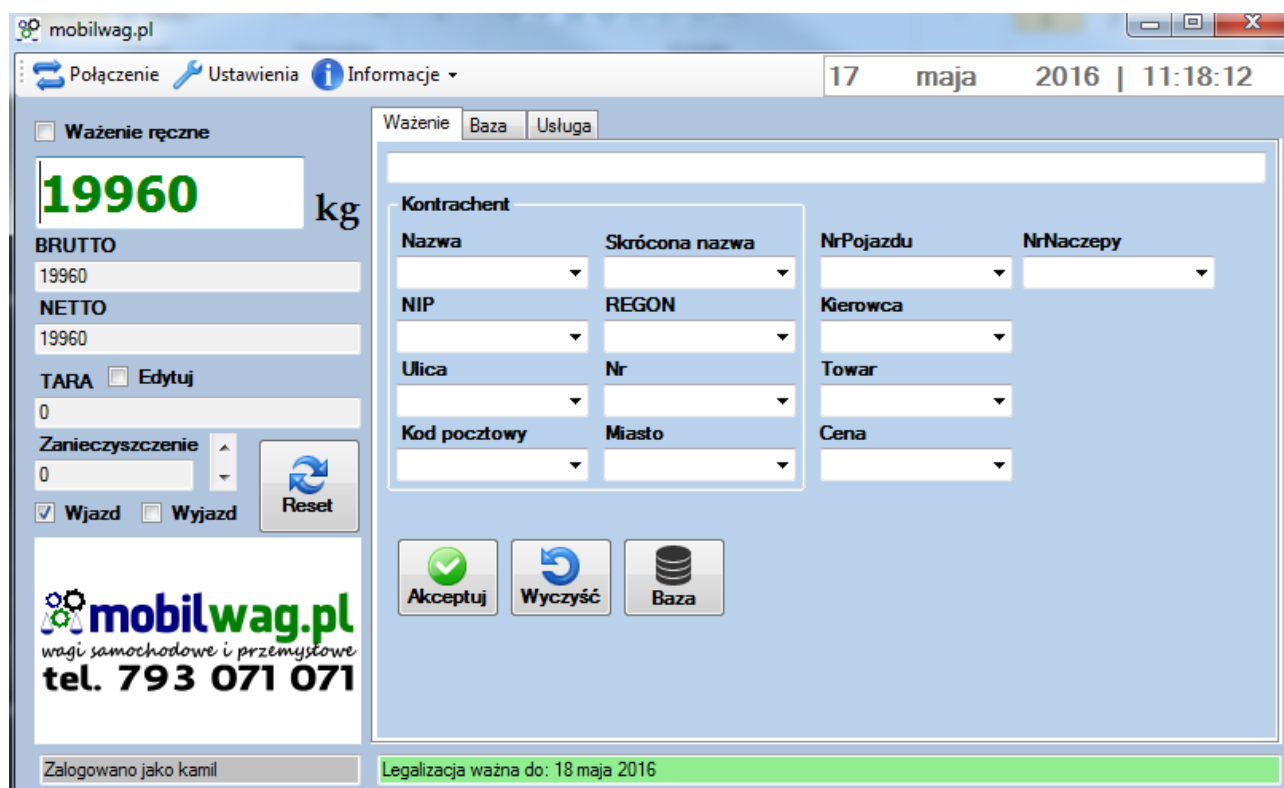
mobilwag.pl

Połączenie Ustawienia Informacje

17 maja 2016 | 11:18:12

Ważenie ręczne

19960 kg

BRUTTO
19960
NETTO
19960
TARA Edytuj
0
Zanieczyszczenie
0
Reset
Wjazd Wyjazd

mobilwag.pl
wagi samochodowe i przemysłowe
tel. 793 071 071

Ważenie Baza Usługa

Kontrachent
Nazwa
Skrócona nazwa
NIP
REGON
Ulica
Nr
Kod pocztowy
Miasto

NrPojazdu
NrNaczepy
Kierowca
Towar
Cena

Akceptuj Wyczyść Baza

Zalogowano jako kamil
Legalizacja ważna do: 18 maja 2016